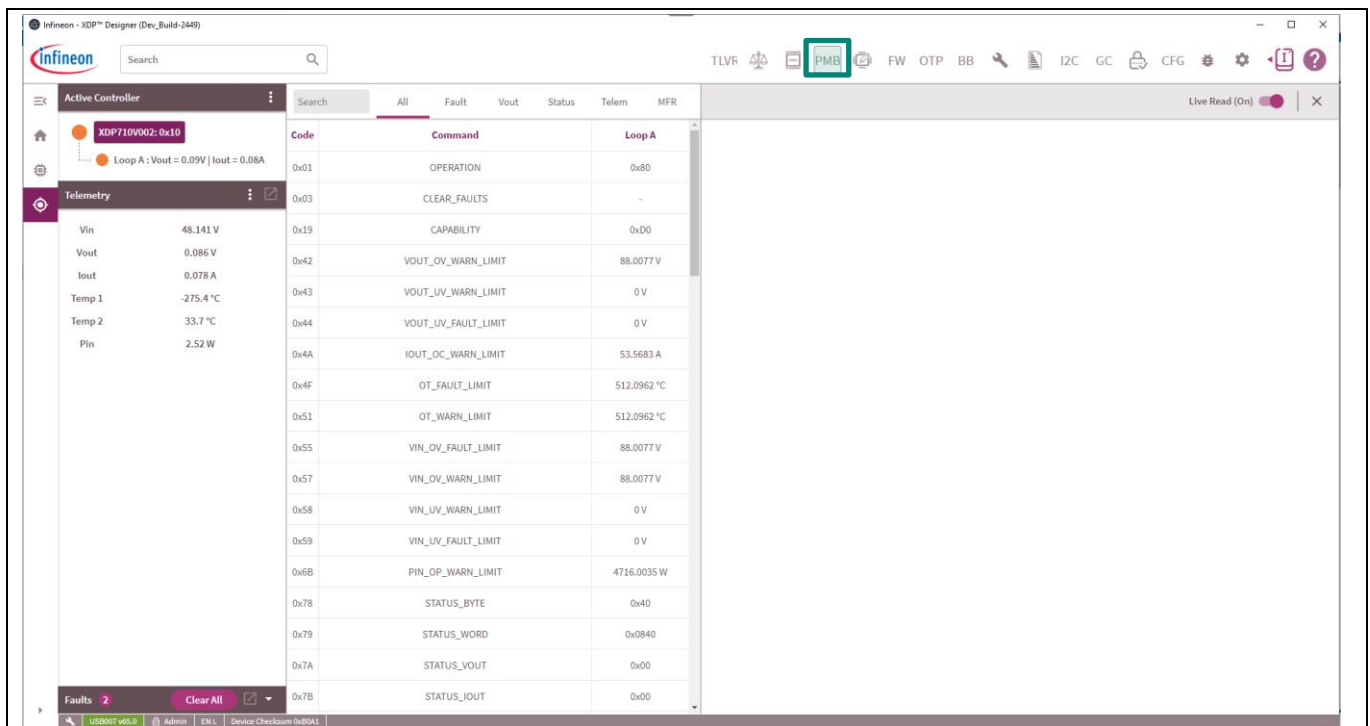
Infineon - XDP™ Designer (Dev_Build-2449)

infineon Search

TLVR PMB FW OTP BB I2C GC CFG

Active Controller

XDP710V002: 0x10

Loop A : Vout = 0.09V | Iout = 0.08A

Telemetry

| | |
|---|---|
| Vin | 48.141 V |
| Vout | 0.086 V |
| Iout | 0.078 A |
| Temp 1 | -275.4 °C |
| Temp 2 | 33.7 °C |
| Pin | 2.52 W |

Faults 2 Clear All

USB007 v65.0 Admin EN L Device Checksum 0xB0A1

Search All Fault Vout Status Telem MFR

| Code | Command | Loop A |
|---|---|---|
| 0x01 | OPERATION | 0x80 |
| 0x03 | CLEAR_FAULTS | - |
| 0x19 | CAPABILITY | 0xD0 |
| 0x42 | VOUT_OV_WARN_LIMIT | 88.0077 V |
| 0x43 | VOUT_UV_WARN_LIMIT | 0 V |
| 0x44 | VOUT_UV_FAULT_LIMIT | 0 V |
| 0x4A | IOUT_OC_WARN_LIMIT | 53.5683 A |
| 0x4F | OT_FAULT_LIMIT | 512.0962 °C |
| 0x51 | OT_WARN_LIMIT | 512.0962 °C |
| 0x55 | VIN_OV_FAULT_LIMIT | 88.0077 V |
| 0x57 | VIN_OV_WARN_LIMIT | 88.0077 V |
| 0x58 | VIN_UV_WARN_LIMIT | 0 V |
| 0x59 | VIN_UV_FAULT_LIMIT | 0 V |
| 0x6B | PIN_OP_WARN_LIMIT | 4716.0035 W |
| 0x78 | STATUS_BYTE | 0x40 |
| 0x79 | STATUS_WORD | 0x0840 |
| 0x7A | STATUS_VOUT | 0x00 |
| 0x7B | STATUS_IOUT | 0x00 |

Live Read (On)